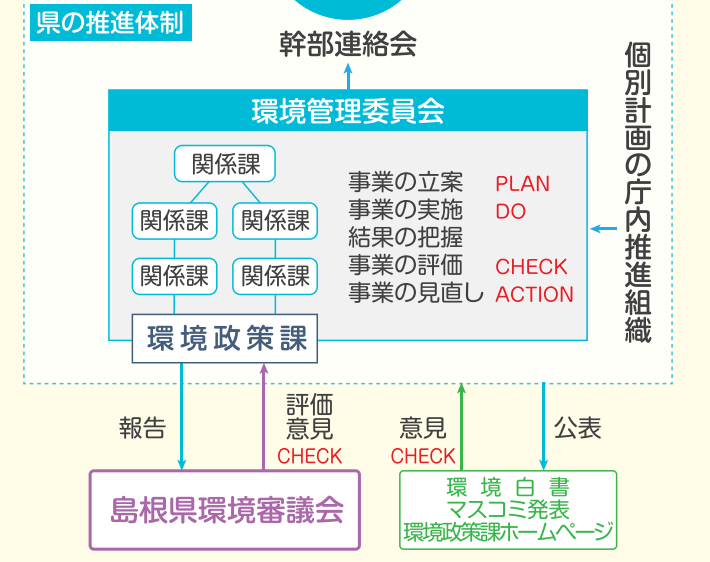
県の推進体制

幹部連絡会

個別計画の庁内推進組織

環境管理委員会

関係課

関係課

関係課

関係課

関係課

環境政策課

事業の立案　PLAN
事業の実施　DO
結果の把握
事業の評価　CHECK
事業の見直し　ACTION

報告

評価
意見
CHECK

意見
CHECK

公表

島根県環境審議会

環境白書
マスコミ発表
環境政策課ホームページ